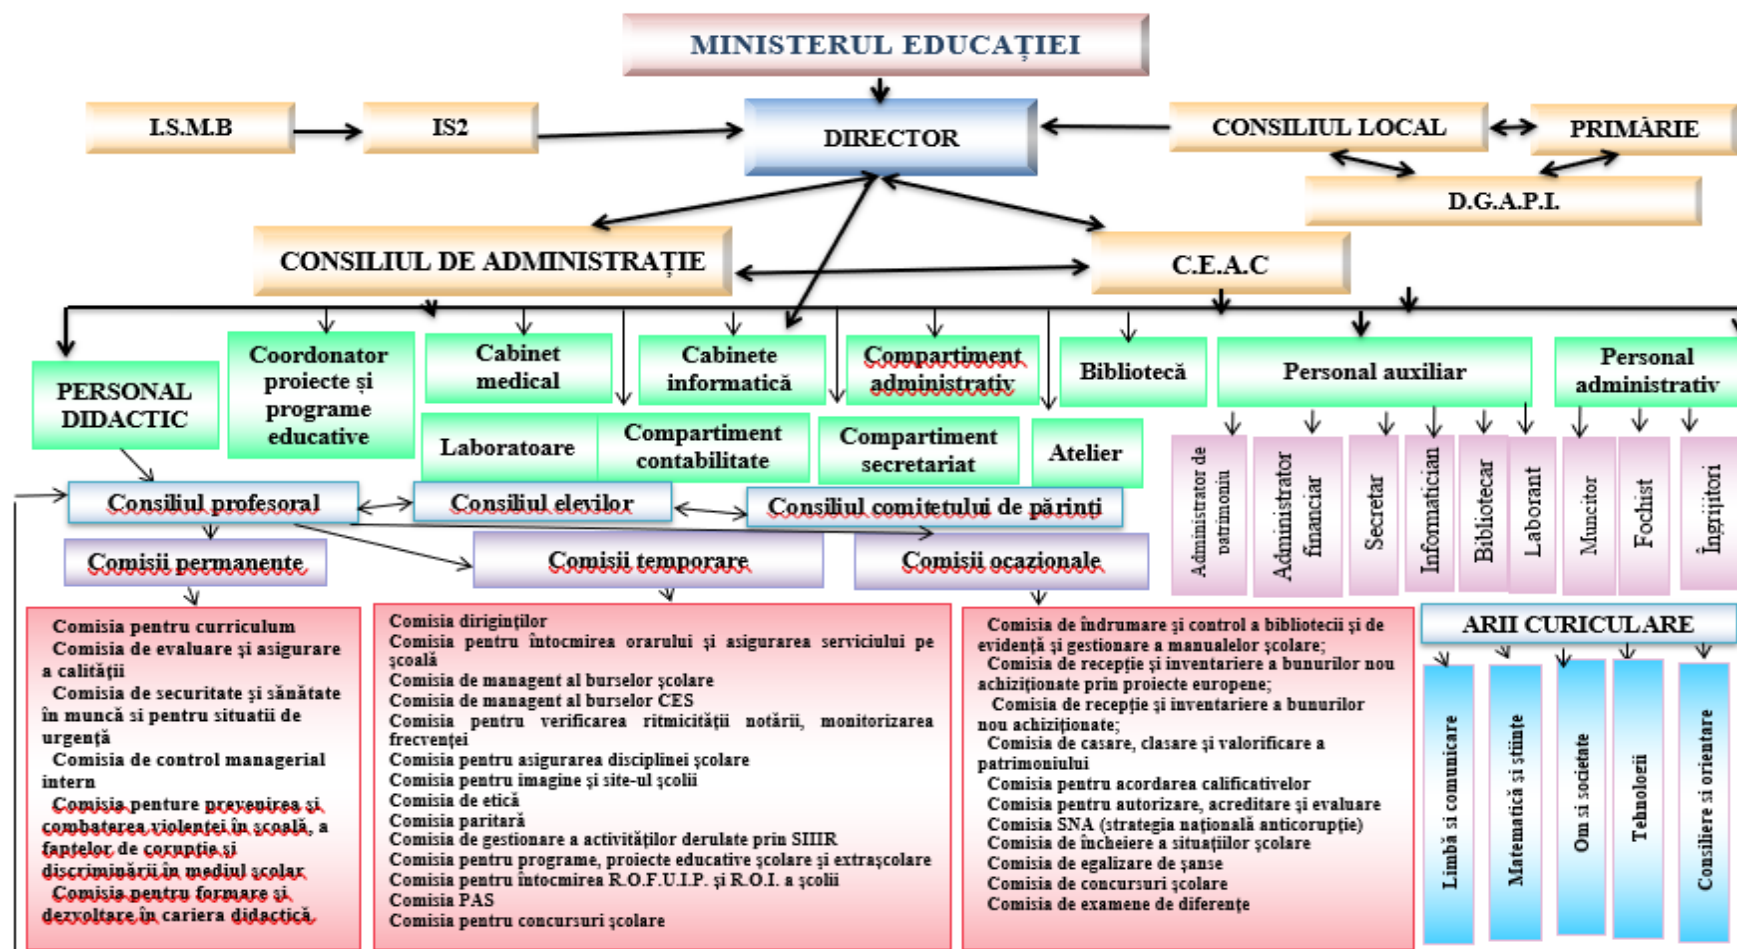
MINISTERUL EDUCAȚIEI

I.S.M.B

IS2

DIRECTOR

CONSILIUL LOCAL

PRIMĂRIE

D.G.A.P.I.

CONSILIUL DE ADMINISTRAȚIE

C.E.A.C

PERSONAL DIDACTIC

Coordonator proiecte și programe educative

Cabinet medical

Cabinete informatică

Compartiment administrativ

Bibliotecă

Personal auxiliar

Personal administrativ

Laboratoare

Compartiment contabilitate

Compartiment secretariat

Atelier

Administrator de patrimoniu

Administrator financiar

Secretar

Informatician

Bibliotecar

Laborant

Muncitor

Fochist

Îngrijitori

Consiliul profesoral

Consiliul elevilor

Consiliul comitetului de părinți

Comisii permanente

Comisii temporare

Comisii ocazionale

Comisia pentru curriculum
Comisia de evaluare și asigurare a calității
Comisia de securitate și sănătate în muncă si pentru situații de urgență
Comisia de control managerial intern
Comisia penture prevenirea și combaterea violenței în școală, a faptelor de corupție și discriminării în mediul școlar
Comisia pentru formare și dezvoltare în cariera didactică

Comisia diriginților
Comisia pentru întocmirea orarului și asigurarea serviciului pe școală
Comisia de managent al burselor școlare
Comisia de managent al burselor CES
Comisia pentru verificarea ritmicității notării, monitorizarea frecvenței
Comisia pentru asigurarea disciplinei școlare
Comisia pentru imagine și site-ul școlii
Comisia de etică
Comisia paritară
Comisia de gestionare a activităților derulate prin SIIIR
Comisia pentru programe, proiecte educative școlare și extrașcolare
Comisia pentru întocmirea R.O.F.U.I.P. și R.O.I. a școlii
Comisia PAS
Comisia pentru concursuri școlare

Comisia de îndrumare și control a bibliotecii și de evidență și gestionare a manualelor școlare;
Comisia de recepție și inventariere a bunurilor nou achiziționate prin proiecte europene;
Comisia de recepție și inventariere a bunurilor nou achiziționate;
Comisia de casare, clasare și valorificare a patrimoniului
Comisia pentru acordarea calificativelor
Comisia pentru autorizare, acreditare și evaluare
Comisia SNA (strategia națională anticorupție)
Comisia de încheiere a situațiilor școlare
Comisia de egalizare de șanse
Comisia de concursuri școlare
Comisia de examene de diferențe

ARII CURICULARE

Limbă și comunicare

Matematică și științe

Om și societate

Tehnologii

Consiliere și orientare